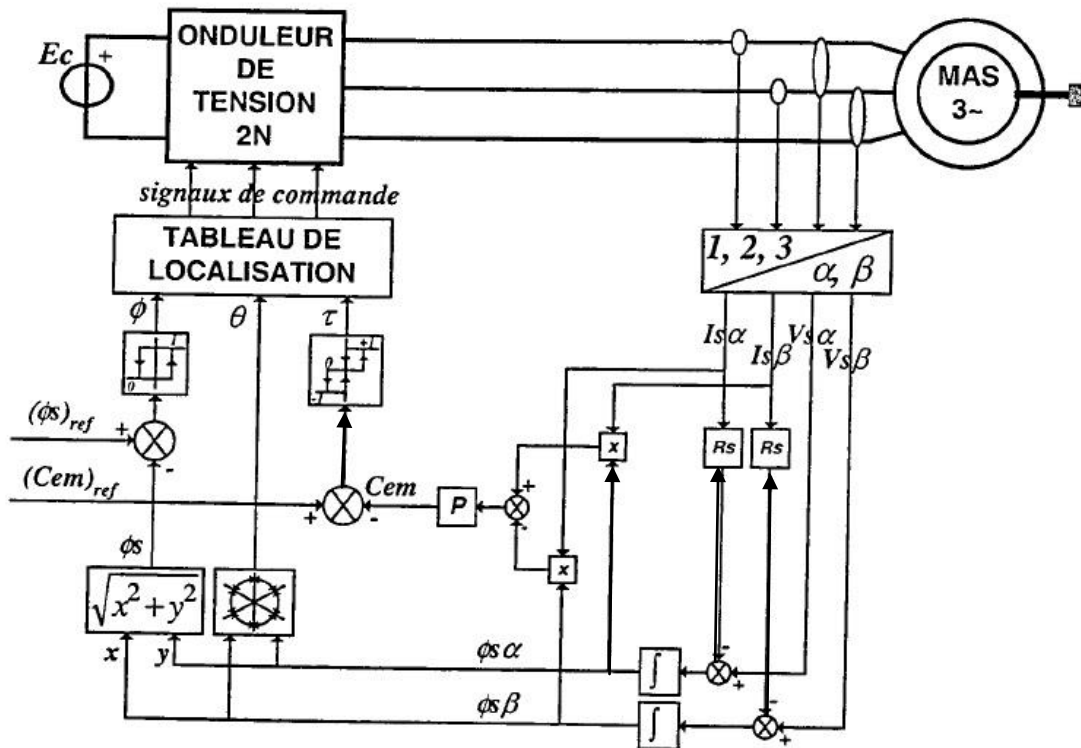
Ec
+
ONDULEUR DE TENSION 2N
MAS 3~
signaux de commande
TABLEAU DE LOCALISATION
1, 2, 3
$\alpha, \beta$
$\phi$
$\theta$
$\tau$
$Is\alpha$
$Is\beta$
$Vs\alpha$
$Vs\beta$
0
1
0
1
-1
$(\phi s)_{ref}$
+
-
x
Rs
Rs
$(Cem)_{ref}$
+
-
Cem
P
+
-
x
$\phi s$
$\sqrt{x^2+y^2}$
x
y
$\phi s\,\alpha$
$\int$
-
+
$\phi s\,\beta$
$\int$
-
+